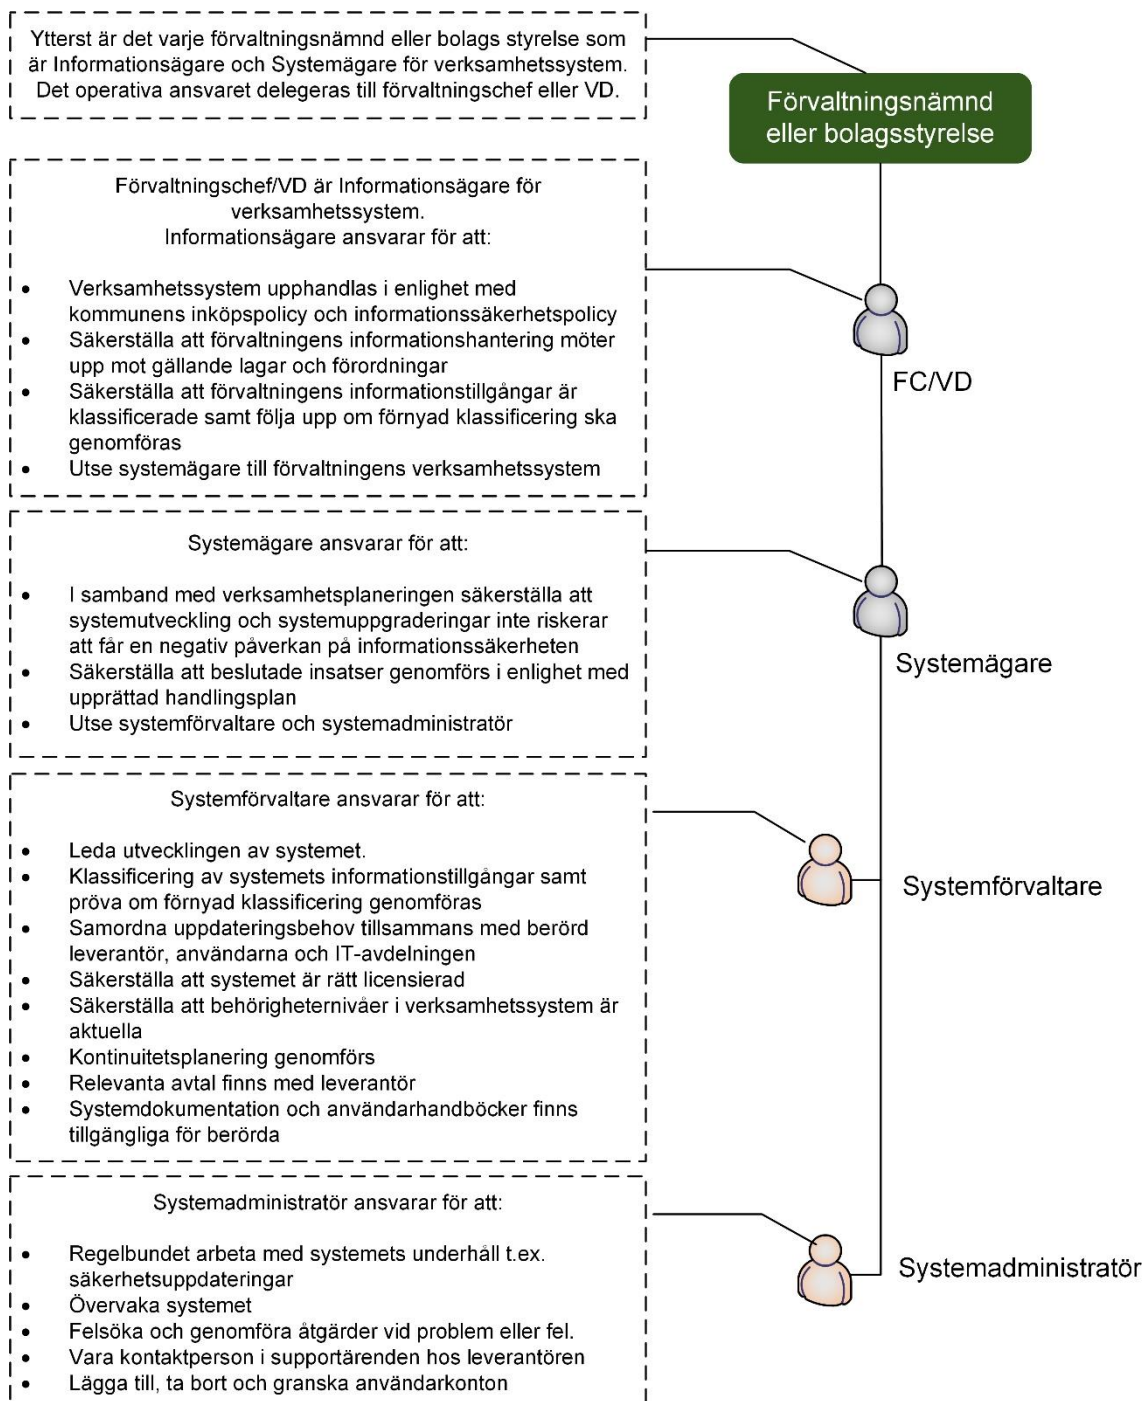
Ytterst är det varje förvaltningsnämnd eller bolags styrelse som är Informationsägare och Systemägare för verksamhetssystem. Det operativa ansvaret delegeras till förvaltningschef eller VD.

Förvaltningsnämnd eller bolagsstyrelse

Förvaltningschef/VD är Informationsägare för verksamhetssystem.
Informationsägare ansvarar för att:

- Verksamhetssystem upphandlas i enlighet med kommunens inköpspolicy och informationssäkerhetspolicy
- Säkerställa att förvaltningens informationshantering möter upp mot gällande lagar och förordningar
- Säkerställa att förvaltningens informationstillgångar är klassificerade samt följa upp om förnyad klassificering ska genomföras
- Utse systemägare till förvaltningens verksamhetssystem

FC/VD

Systemägare ansvarar för att:

- I samband med verksamhetsplaneringen säkerställa att systemutveckling och systemuppgraderingar inte riskerar att får en negativ påverkan på informationssäkerheten
- Säkerställa att beslutade insatser genomförs i enlighet med upprättad handlingsplan
- Utse systemförvaltare och systemadministratör

Systemägare

Systemförvaltare ansvarar för att:

- Leda utvecklingen av systemet.
- Klassificering av systemets informationstillgångar samt pröva om förnyad klassificering genomföras
- Samordna uppdateringsbehov tillsammans med berörd leverantör, användarna och IT-avdelningen
- Säkerställa att systemet är rätt licensierad
- Säkerställa att behörigheterniväer i verksamhetssystem är aktuella
- Kontinuitetsplanering genomförs
- Relevanta avtal finns med leverantör
- Systemdokumentation och användarhandböcker finns tillgängliga för berörda

Systemförvaltare

Systemadministratör ansvarar för att:

- Regelbundet arbeta med systemets underhåll t.ex. säkerhetsuppdateringar
- Övervaka systemet
- Felsöka och genomföra åtgärder vid problem eller fel.
- Vara kontaktperson i supportärenden hos leverantören
- Lägga till, ta bort och granska användarkonton

Systemadministratör